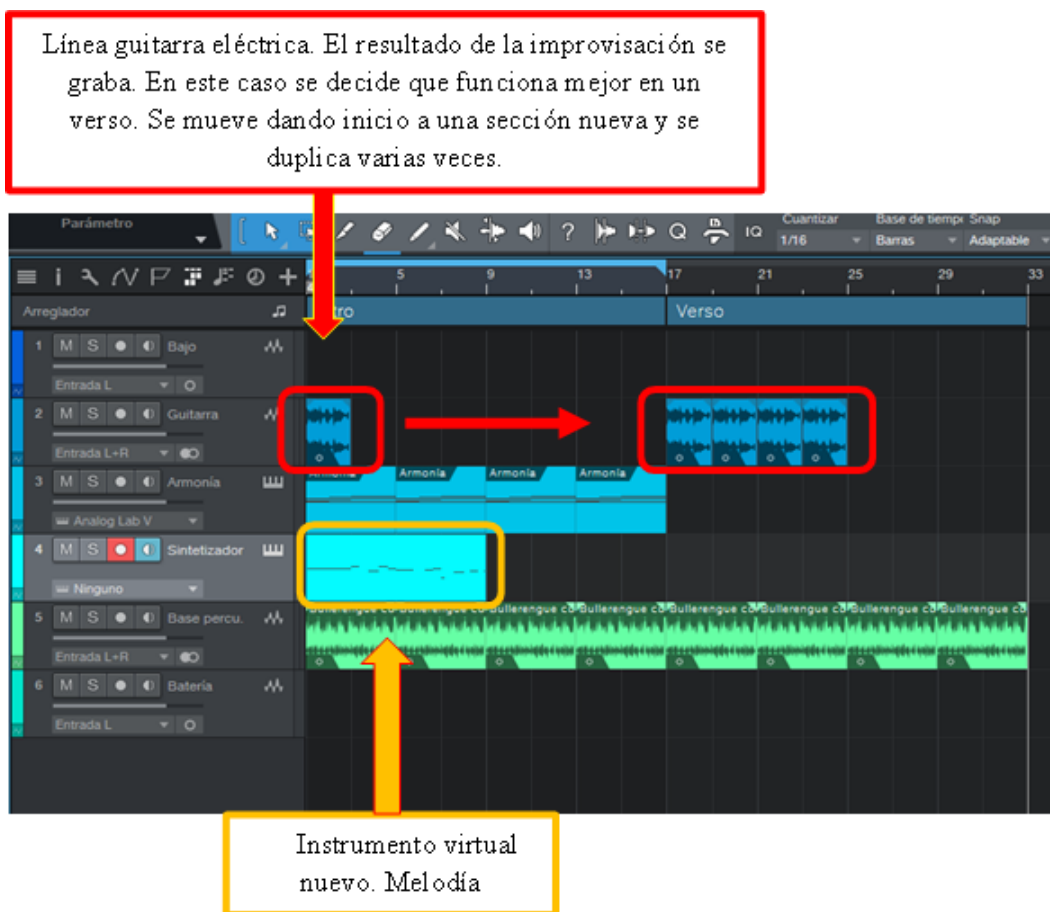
Línea guitarra eléctrica. El resultado de la improvisación se graba. En este caso se decide que funciona mejor en un verso. Se mueve dando inicio a una sección nueva y se duplica varias veces.

Parámetro

IQ

Cuantizar
1/16

Base de tiempo
Barras

Snap
Adaptable

5 9 13 17 21 25 29 33

Arreglador

tro

Verso

1 M S Bajo
Entrada L

2 M S Guitarra
Entrada L+R

3 M S Armonía
Analog Lab V

Armonia Armonia Armonia Armonia

4 M S Sintetizador
Ninguno

5 M S Base percu.
Entrada L+R

Bullerengue co Bullerengue co Bullerengue co Bullerengue co Bullerengue co Bullerengue co Bullerengue co Bullerengue co

6 M S Batería
Entrada L

Instrumento virtual nuevo. Melodía